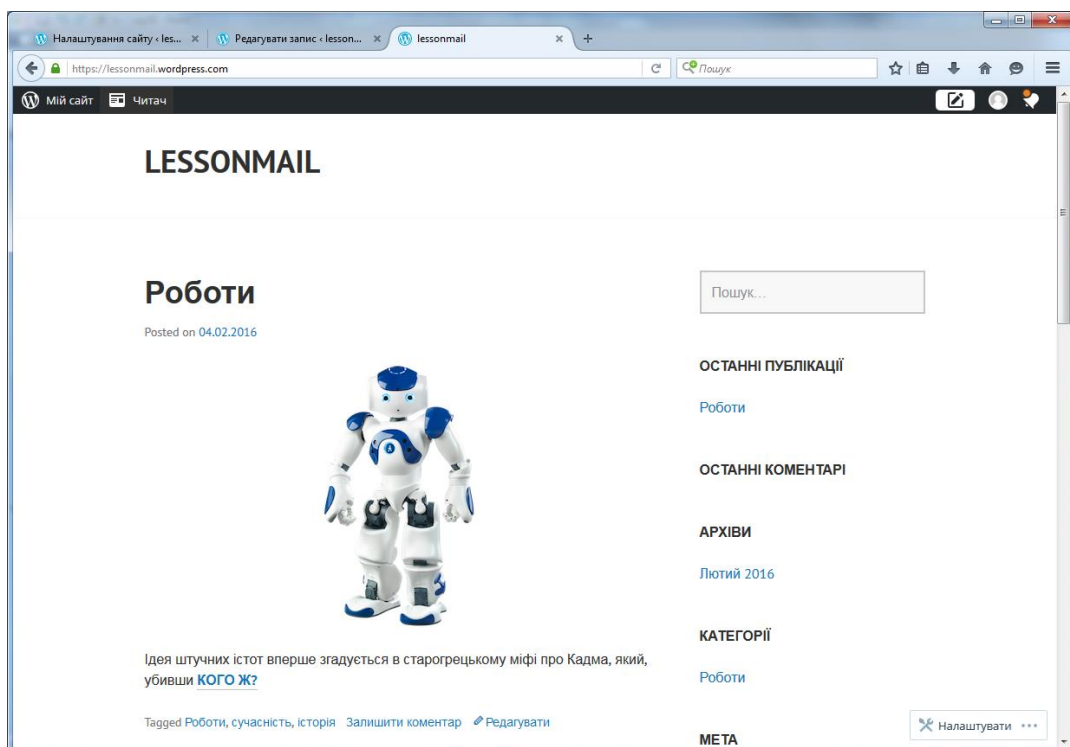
Налаштування сайту ‹ les... ×
Редагувати запис ‹ lesson... ×
lessonmail ×
https://lessonmail.wordpress.com
Пошук
Мій сайт
Читач

LESSONMAIL

Роботи

Posted on 04.02.2016

Ідея штучних істот вперше згадується в старогрецькому міфі про Кадма, який, убивши КОГО Ж?

Tagged Роботи, сучасність, історія Залишити коментар Редагувати

Пошук...

ОСТАННІ ПУБЛІКАЦІЇ

Роботи

ОСТАННІ КОМЕНТАРІ

АРХІВИ

Лютий 2016

КАТЕГОРІЇ

Роботи

МЕТА

Налаштувати